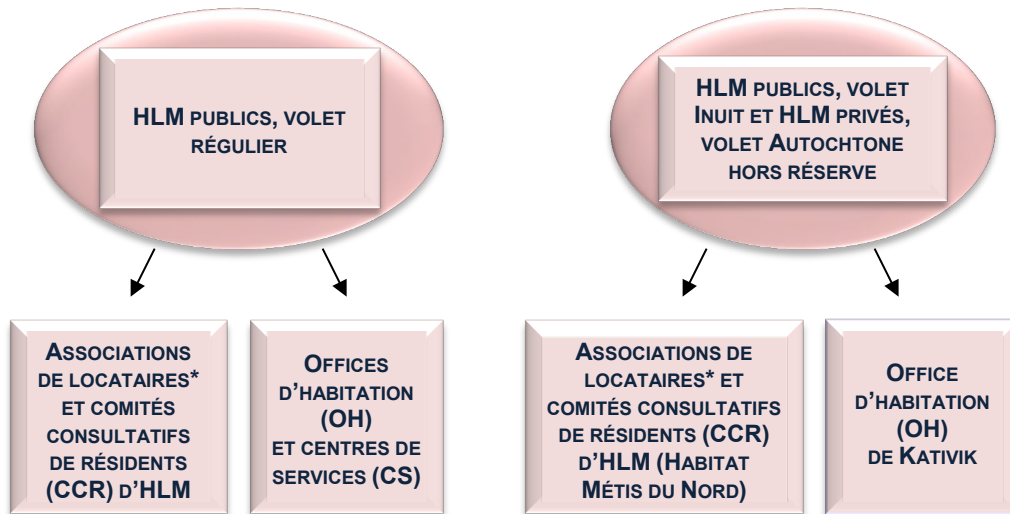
HLM PUBLICS, VOLET RÉGULIER

ASSOCIATIONS DE LOCATAIRES* ET COMITÉS CONSULTATIFS DE RÉSIDENTS (CCR) D'HLM

OFFICES D'HABITATION (OH) ET CENTRES DE SERVICES (CS)

HLM PUBLICS, VOLET INUIT ET HLM PRIVÉS, VOLET AUTOCHTONE HORS RÉSERVE

ASSOCIATIONS DE LOCATAIRES* ET COMITÉS CONSULTATIFS DE RÉSIDENTS (CCR) D'HLM (HABITAT MÉTIS DU NORD)

OFFICE D'HABITATION (OH) DE KATIVIK